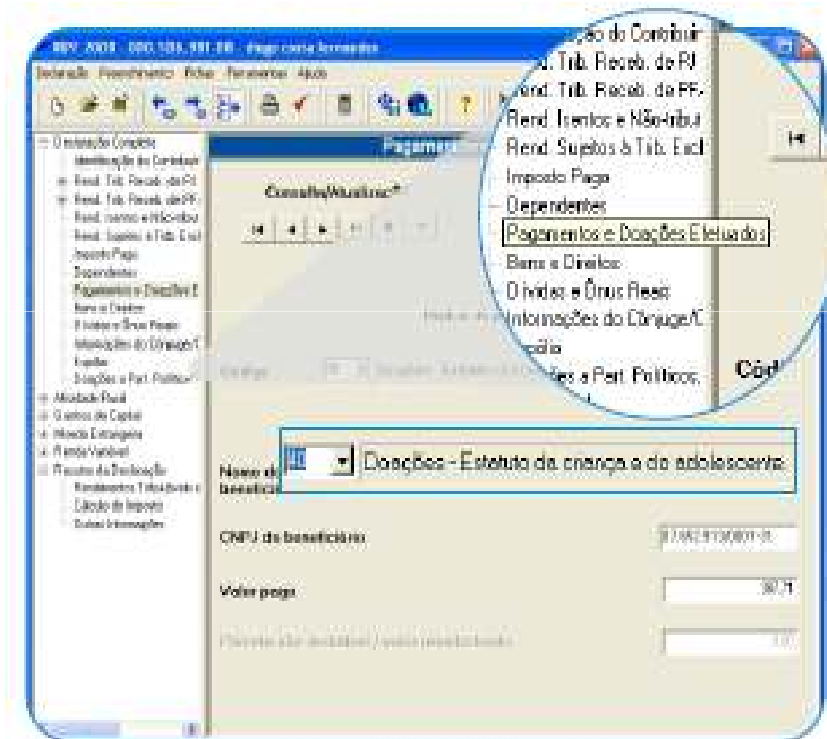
IRPF 2008 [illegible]

Declaração Preenchimento Fichas Ferramentas Ajuda

Declaração Completa
Identificação do Contribuinte
Rend. Trib. Receb. de PJ
Rend. Trib. Receb. de PF
Rend. Isentos e Não-tribut
Rend. Sujeitos à Trib. Excl
Imposto Pago
Dependentes
Pagamentos e Doações E
Bens e Direitos
Dívidas e Ônus Reais
Informações do Cônjuge/C
Espólio
Doações a Part. Políticos
Atividade Rural
Ganhos de Capital
Moeda Estrangeira
Renda Variável
Resumo da Declaração
Rendimentos Tributáveis e
Cálculo do Imposto
Outras Informações

Pagamen

Consulta/Atualizar

Código

ção do Contribuir
Rend. Trib. Receb. de PJ
Rend. Trib. Receb. de PF
Rend. Isentos e Não-tribut
Rend. Sujeitos à Trib. Excl
Imposto Pago
Dependentes
Pagamentos e Doações Efetuados
Bens e Direitos
Dívidas e Ônus Reais
Informações do Cônjuge/C
Espólio
ções a Part. Políticos

Cód

Nome do beneficiário

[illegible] Doações - Estatuto da criança e do adolescente

CNPJ do beneficiário

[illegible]

Valor pago

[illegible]

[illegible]